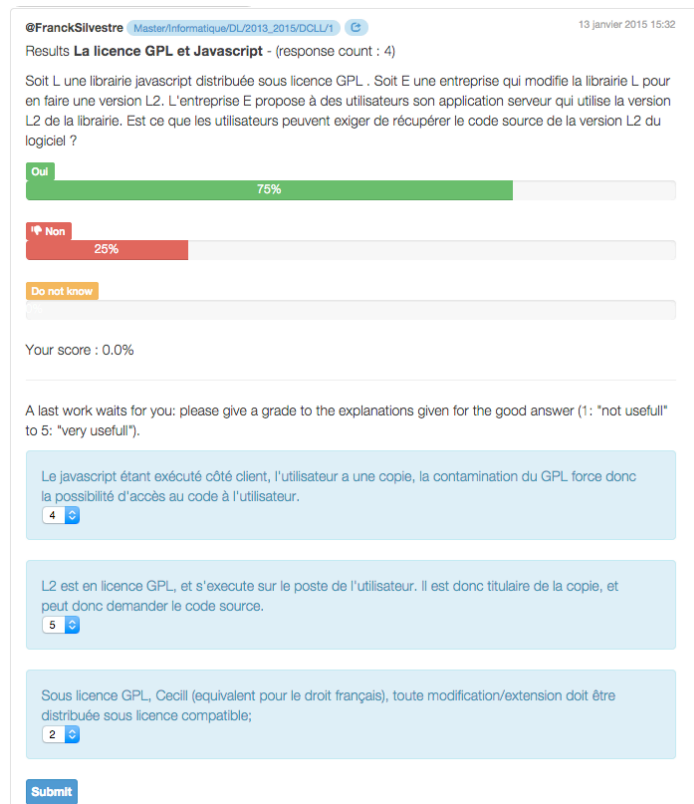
@FranckSilvestre Master/Informatique/DL/2013_2015/DCLL/1

13 janvier 2015 15:32

Results **La licence GPL et Javascript** - (response count : 4)

Soit L une librairie javascript distribuée sous licence GPL . Soit E une entreprise qui modifie la librairie L pour en faire une version L2. L'entreprise E propose à des utilisateurs son application serveur qui utilise la version L2 de la librairie. Est ce que les utilisateurs peuvent exiger de récupérer le code source de la version L2 du logiciel ?

Oui
75%

Non
25%

Do not know
0%

Your score : 0.0%

A last work waits for you: please give a grade to the explanations given for the good answer (1: "not usefull" to 5: "very usefull").

Le javascript étant exécuté côté client, l'utilisateur a une copie, la contamination du GPL force donc la possibilité d'accès au code à l'utilisateur.
4

L2 est en licence GPL, et s'execute sur le poste de l'utilisateur. Il est donc titulaire de la copie, et peut donc demander le code source.
5

Sous licence GPL, Cecill (equivalent pour le droit français), toute modification/extension doit être distribuée sous licence compatible;
2

Submit